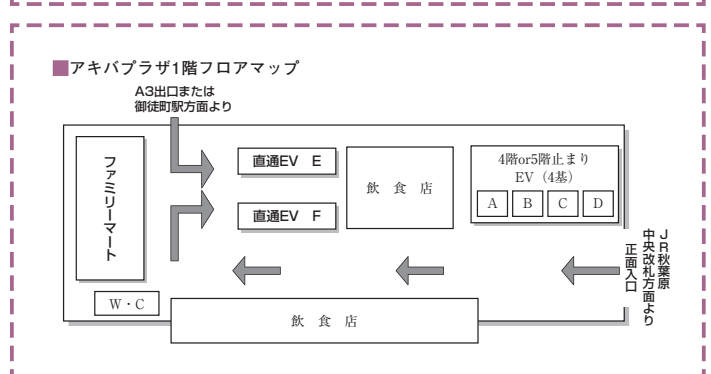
■アキバプラザ1階フロアマップ

A3出口または
御徒町駅方面より

ファミリーマート

直通EV E

直通EV F

飲食店

4階or5階止まり
EV（4基）

| A | B | C | D |
|---|---|---|---|

JR秋葉原
中央改札方面より
正面入口

W・C

飲食店